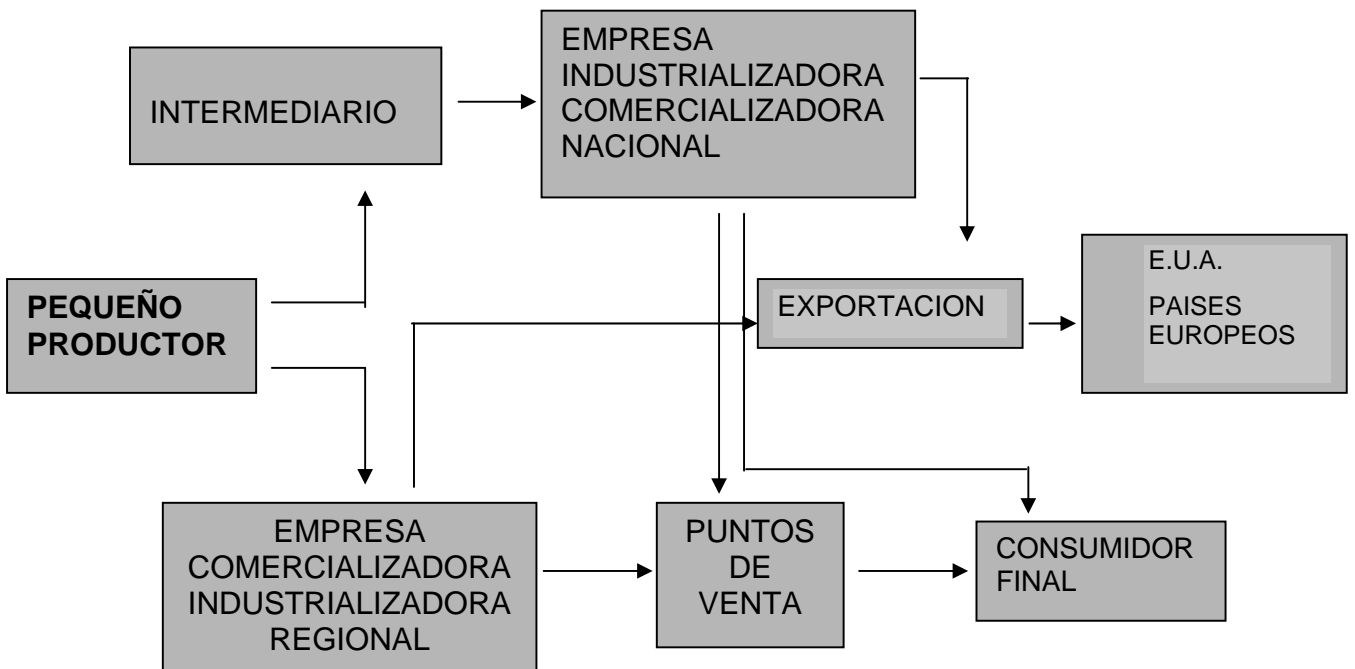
INTERMEDIARIO

EMPRESA INDUSTRIALIZADORA COMERCIALIZADORA NACIONAL

PEQUEÑO PRODUCTOR

EXPORTACION

E.U.A.

PAISES EUROPEOS

EMPRESA COMERCIALIZADORA INDUSTRIALIZADORA REGIONAL

PUNTOS DE VENTA

CONSUMIDOR FINAL